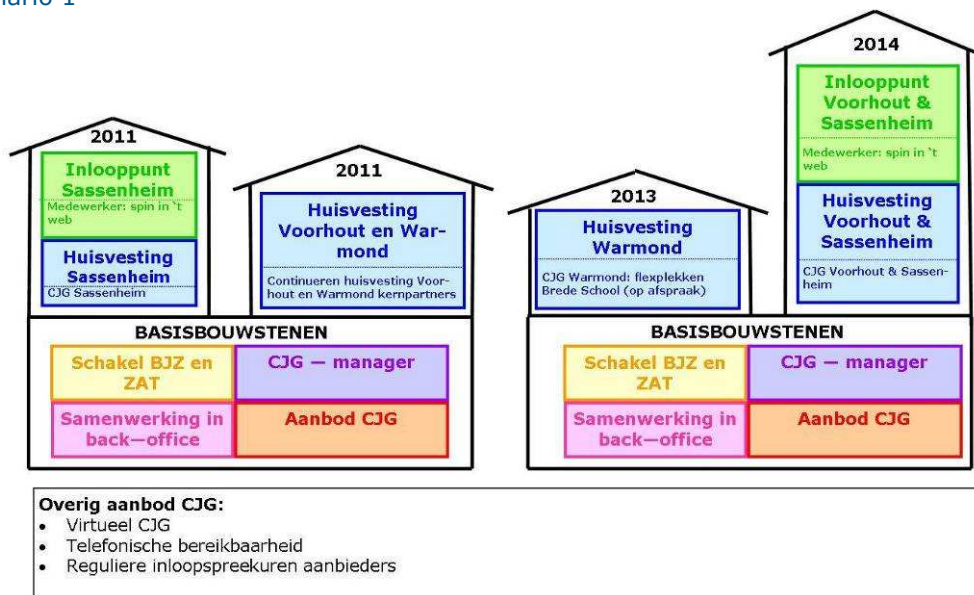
nario 1

2011

Inlooppunt Sassenheim

Medewerker: spin in 't web

Huisvesting Sassenheim

CJG Sassenheim

2011

Huisvesting Voorhout en Warmond

Continueren huisvesting Voorhout en Warmond kernpartners

BASISBOUWSTENEN

Schakel BJZ en ZAT

CJG — manager

Samenwerking in back—office

Aanbod CJG

2013

Huisvesting Warmond

CJG Warmond: flexplekken Brede School (op afspraak)

2014

Inlooppunt Voorhout & Sassenheim

Medewerker: spin in 't web

Huisvesting Voorhout & Sassenheim

CJG Voorhout & Sassenheim

BASISBOUWSTENEN

Schakel BJZ en ZAT

CJG — manager

Samenwerking in back—office

Aanbod CJG

Overig aanbod CJG:
• Virtueel CJG
• Telefonische bereikbaarheid
• Reguliere inloopspreekuren aanbieders